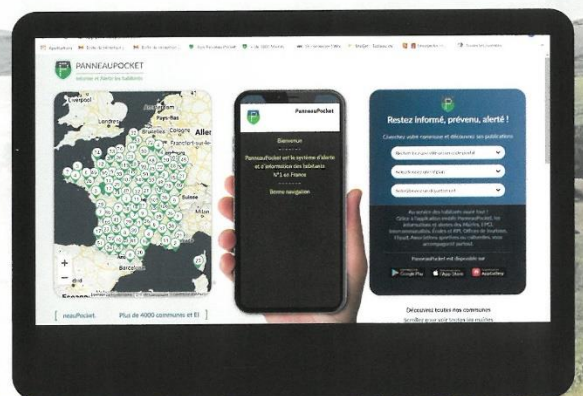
PANNEAUPOCKET
Informe et alerte les habitants

Amsterdam
London
Pays-Bas
Bruxelles
Cologne
Allen
Frankfurt-am-Main
Barcelona

PanneauPocket

Bienvenue

PanneauPocket est le système d'alerte et d'information des habitants N°1 en France

Bonne navigation

Restez informé, prévenu, alerté !

Cherchez votre panneau et découvrez ses publications

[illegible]

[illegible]

PanneauPocket est disponible sur

Google Play
App Store
AppGallery

neauPocket. Plus de 4000 communes et EI ]

Découvrez toutes nos communes